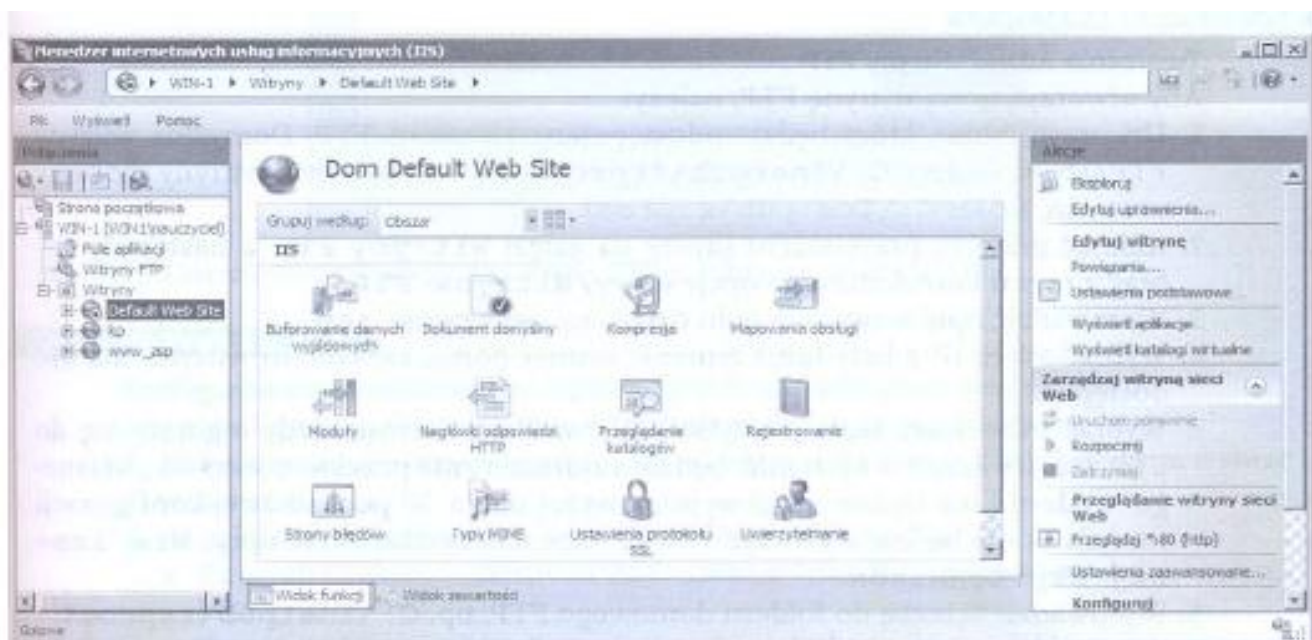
Menedżer internetowych usług informacyjnych (IIS)

WIN-1 ▸ Witryny ▸ Default Web Site ▸

Plik Wyświetl Pomoc

Połączenia

Strona początkowa
WIN-1 (WIN1\nauczyciel)
Pule aplikacji
Witryny FTP
Witryny
Default Web Site
ko
www_asp

Dom Default Web Site

Grupuj według: Obszar

IIS

Buforowanie danych wyjściowych
Dokument domyślny
Kompresja
Mapowania obsługi
Moduły
Nagłówki odpowiedzi HTTP
Przeglądanie katalogów
Rejestrowanie
Strony błędów
Typy MIME
Ustawienia protokołu SSL
Uwierzytelnianie

Widok funkcji
Widok zawartości

Akcje

Eksploruj
Edytuj uprawnienia...
Edytuj witrynę
Powiązania...
Ustawienia podstawowe...
Wyświetl aplikacje
Wyświetl katalogi wirtualne
Zarządzaj witryną sieci Web
Uruchom ponownie
Rozpocznij
Zatrzymaj
Przeglądanie witryny sieci Web
Przeglądaj *:80 (http)
Ustawienia zaawansowane...
Konfiguruj

Gotowe